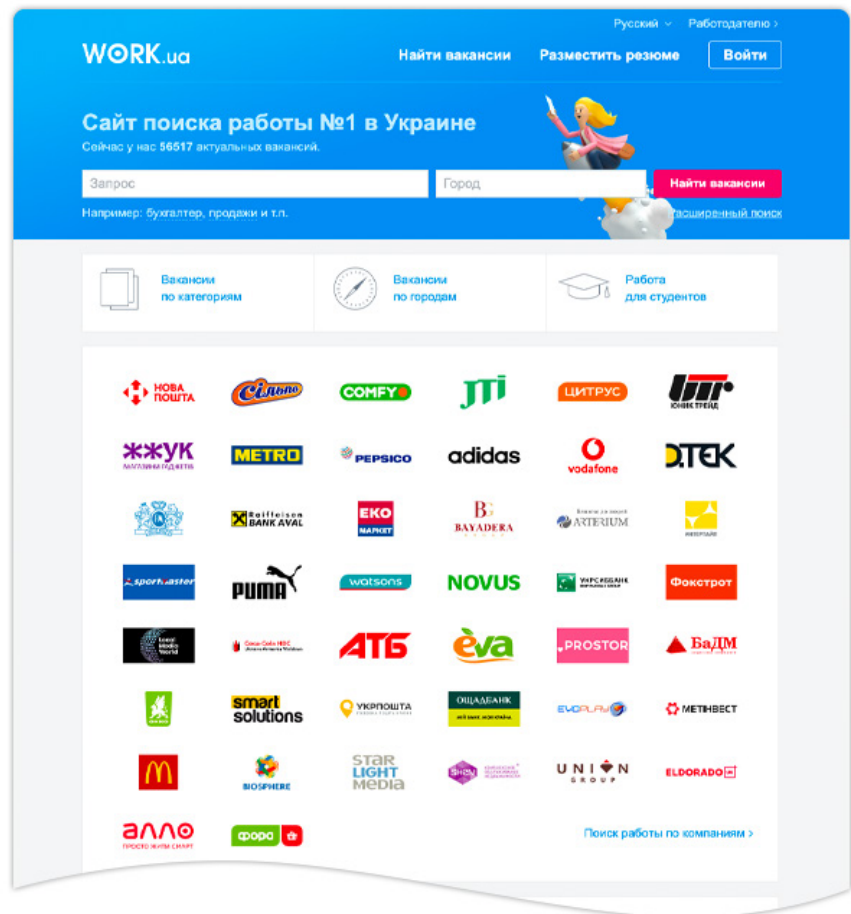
Русский ⌄ Работодателю ›

WORK.ua

Найти вакансии Разместить резюме Войти

Сайт поиска работы №1 в Украине

Сейчас у нас 56517 актуальных вакансий.

Запрос

Город

Найти вакансии

Например: бухгалтер, продажи и т.п.

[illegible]асширенный поиск

Вакансии по категориям

Вакансии по городам

Работа для студентов

НОВА ПОШТА

Сільпо

COMFY

JTI

ЦИТРУС

ЮНІК ТРЕЙД

ЖЖУК магазины гаджетов

METRO

PEPSICO

adidas

vodafone

D.TEK

Raiffeisen BANK AVAL

ЕКО маркет

BAYADERA

ARTERIUM

sportmaster

PUMA

watsons

NOVUS

УКРСИББАНК

Фокстрот

АТБ

eva

PROSTOR

БаДМ

smart solutions

УКРПОШТА

ОЩАДБАНК

EVOPLAY

МЕТІНВЕСТ

BIOSPHERE

STAR LIGHT MEDIA

UNION GROUP

ELDORADO

АЛЛО

фора

Поиск работы по компаниям ›